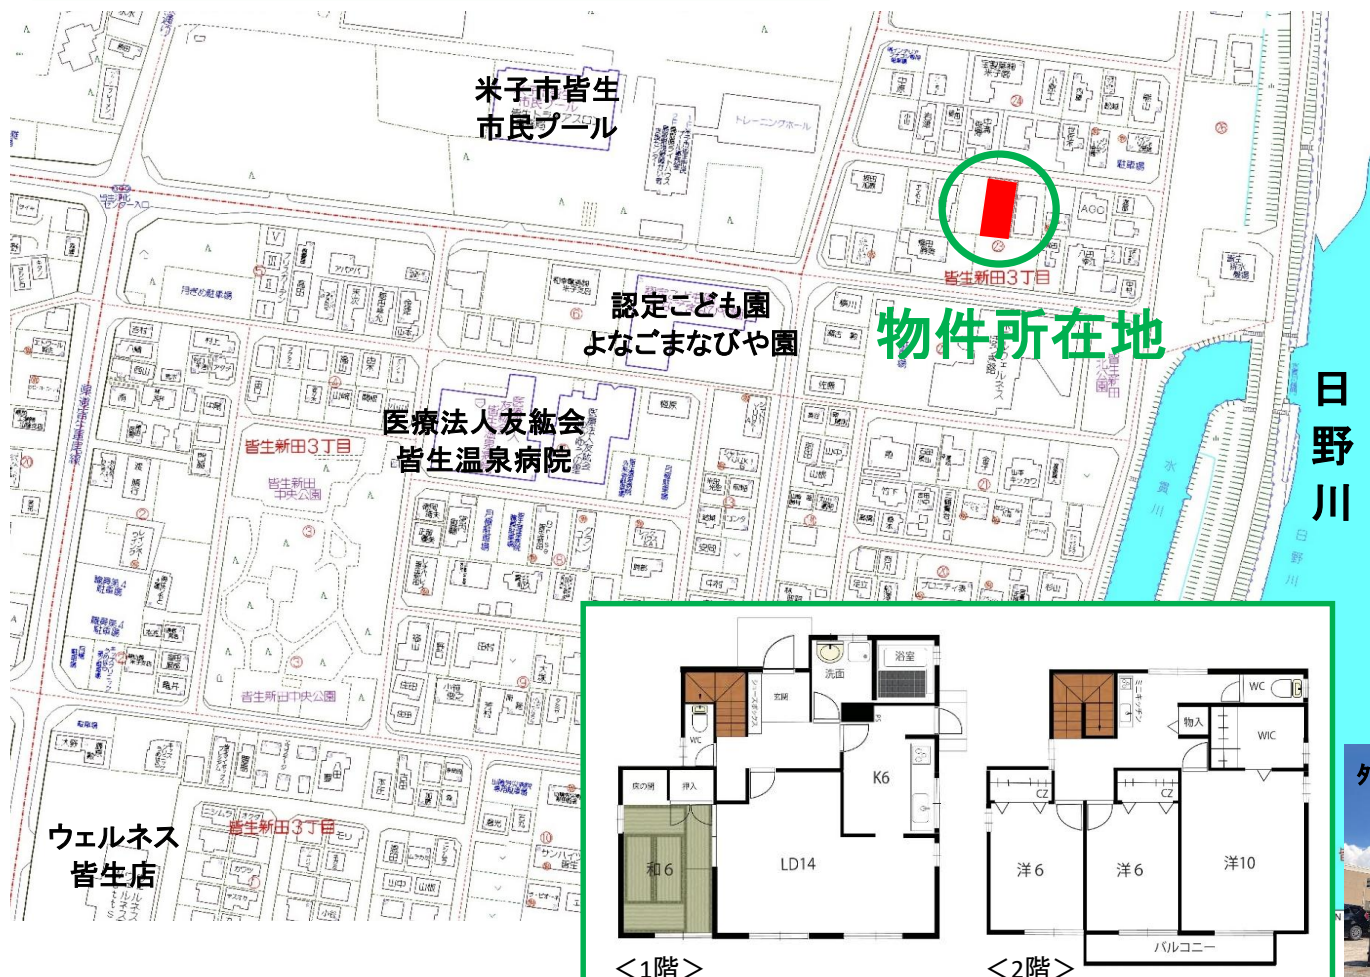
米子市皆生
市民プール

トレーニングホール

認定こども園
よなごまなびや園

物件所在地

皆生新田3丁目

日
野
川

医療法人友紘会
皆生温泉病院

皆生新田3丁目

皆生新田中央公園

皆生新田中央公園

皆生新田3丁目

ウェルネス
皆生店

AOC

浴室
洗面
玄関
シューズボックス
WC
床の間
押入
和6
LD14
K6
<1階>

WC
ミニキッチン
物入
WIC
CZ
CZ
洋6
洋6
洋10
バルコニー
<2階>